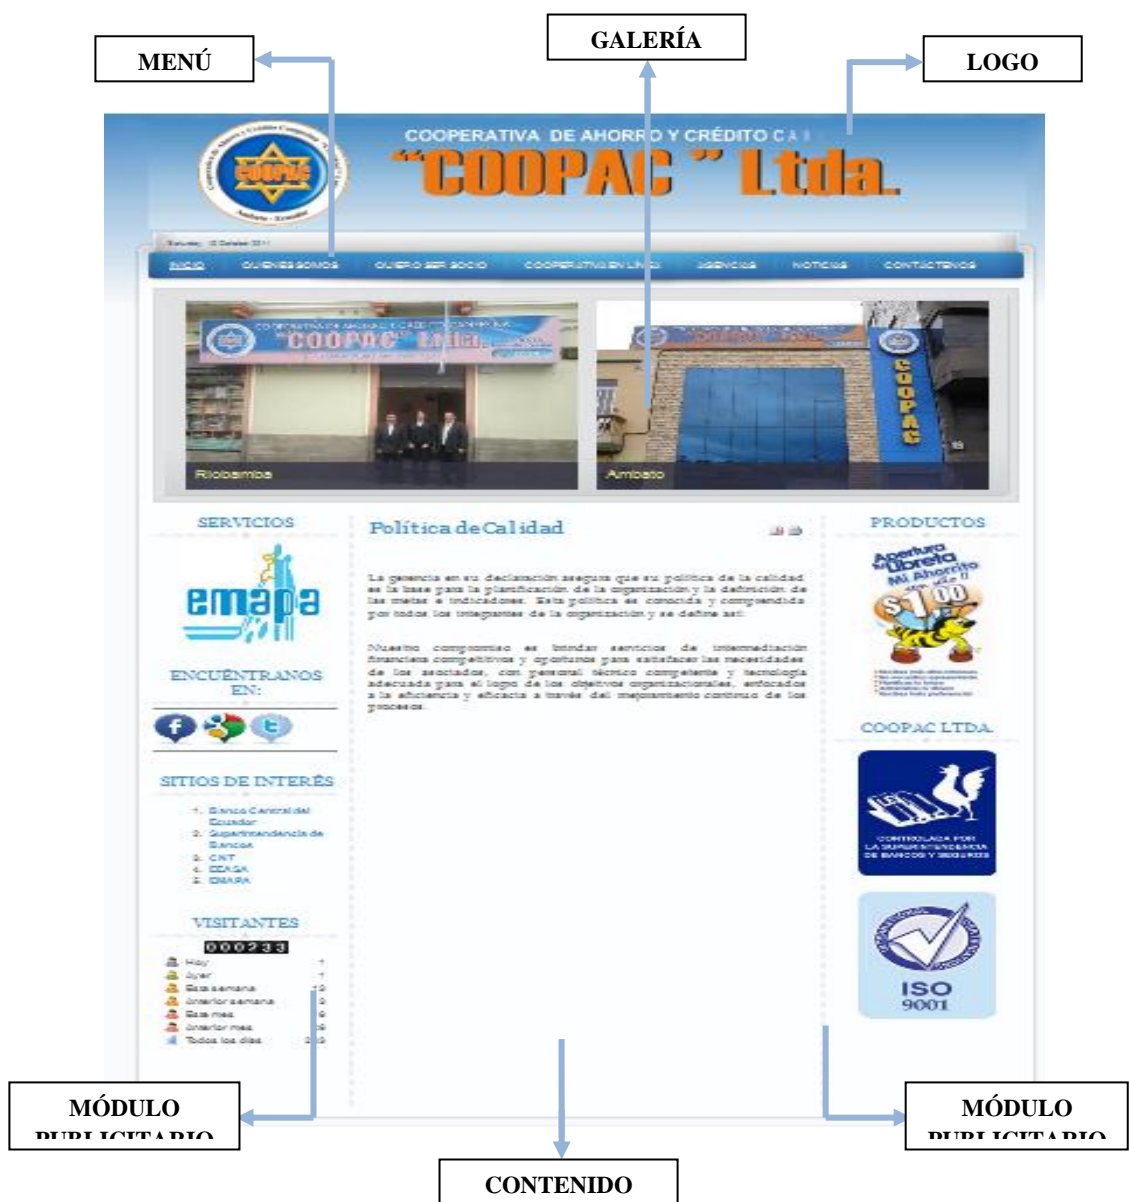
MENÚ

GALERÍA

LOGO

COOPERATIVA DE AHORRO Y CRÉDITO CA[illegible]

"COOPAC" Ltda.

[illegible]

INICIO QUIENES SOMOS QUIERO SER SOCIO COOPERATIVA EN LÍNEA AGENCIAS NOTICIAS CONTACTENOS

COOPAC

Riobamba

Ambato

SERVICIOS

emapa

ENCUÉNTRANOS EN:

SITIOS DE INTERÉS

1. Banco Central del Ecuador
2. Superintendencia de Bancos
3. CNT
4. EEASA
5. EMAPA

VISITANTES

000233

Hoy
Ayer
Esta semana
Anterior semana
Este mes
Anterior mes
Todos los días

Política de Calidad

La gerencia en su declaración asegura que su política de la calidad es la base para la planificación de la organización y la definición de las metas e indicadores. Esta política es conocida y comprendida por todos los integrantes de la organización y se define así:

Nuestro compromiso es brindar servicios de intermediación financiera competitivos y oportunos para satisfacer las necesidades de los asociados, con personal técnico competente y tecnología adecuada para el logro de los objetivos organizacionales, enfocados a la eficiencia y eficacia a través del mejoramiento continuo de los procesos.

PRODUCTOS

Apertura de Libreta Mi Ahorrito

$1.00

COOPAC LTDA.

CONTROLADA POR LA SUPERINTENDENCIA DE BANCOS Y SEGUROS

ISO 9001

MÓDULO PUBLICITARIO

CONTENIDO

MÓDULO PUBLICITARIO